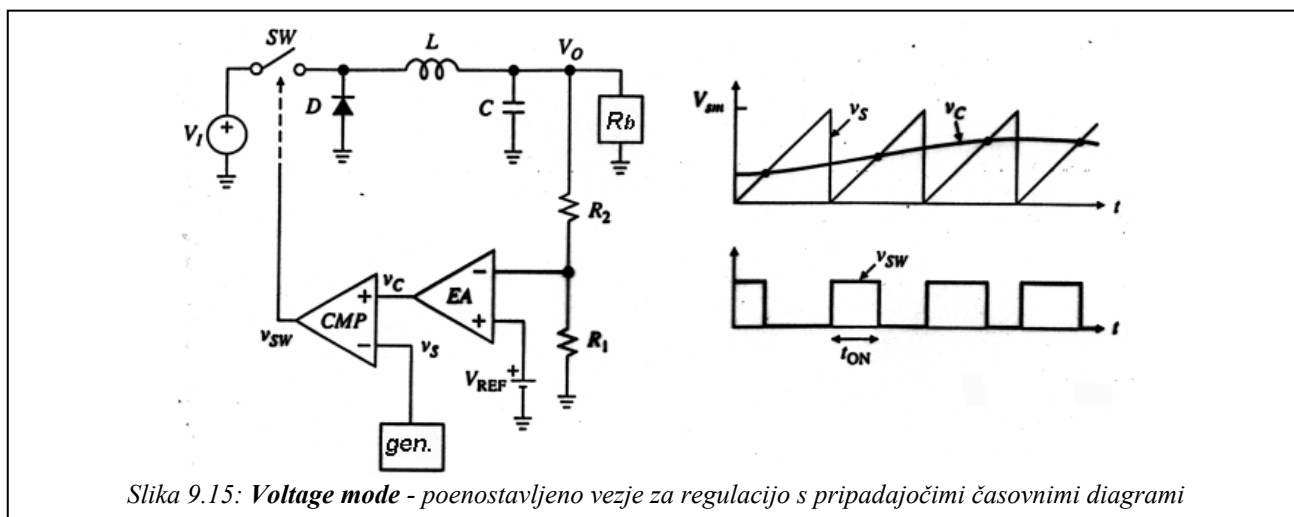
SW
L
$V_O$
$V_I$
D
C
Rb
$R_2$
$R_1$
$v_C$
EA
CMP
$v_{SW}$
$v_S$
$V_{REF}$
gen.
$V_{sm}$
$v_S$
$v_C$
t
$v_{SW}$
t
$t_{ON}$

Slika 9.15: **Voltage mode** - poenostavljeno vezje za regulacijo s pripadajočimi časovnimi diagrami